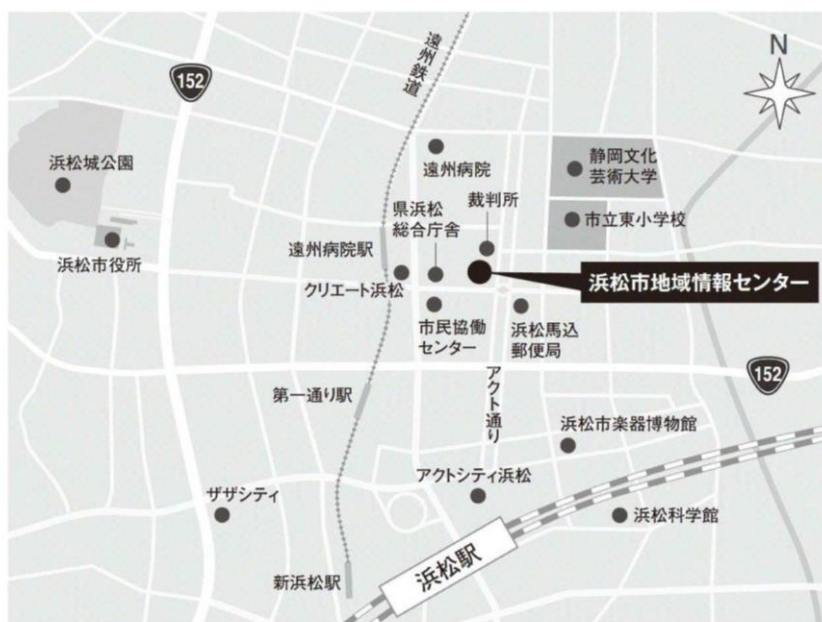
遠州鉄道

N

152

浜松城公園

遠州病院

静岡文化芸術大学

県浜松総合庁舎

裁判所

市立東小学校

遠州病院駅

浜松市役所

浜松市地域情報センター

クリエート浜松

市民協働センター

浜松馬込郵便局

152

アクト通り

第一通り駅

浜松市楽器博物館

アクトシティ浜松

ザザシティ

浜松科学館

新浜松駅

浜松駅